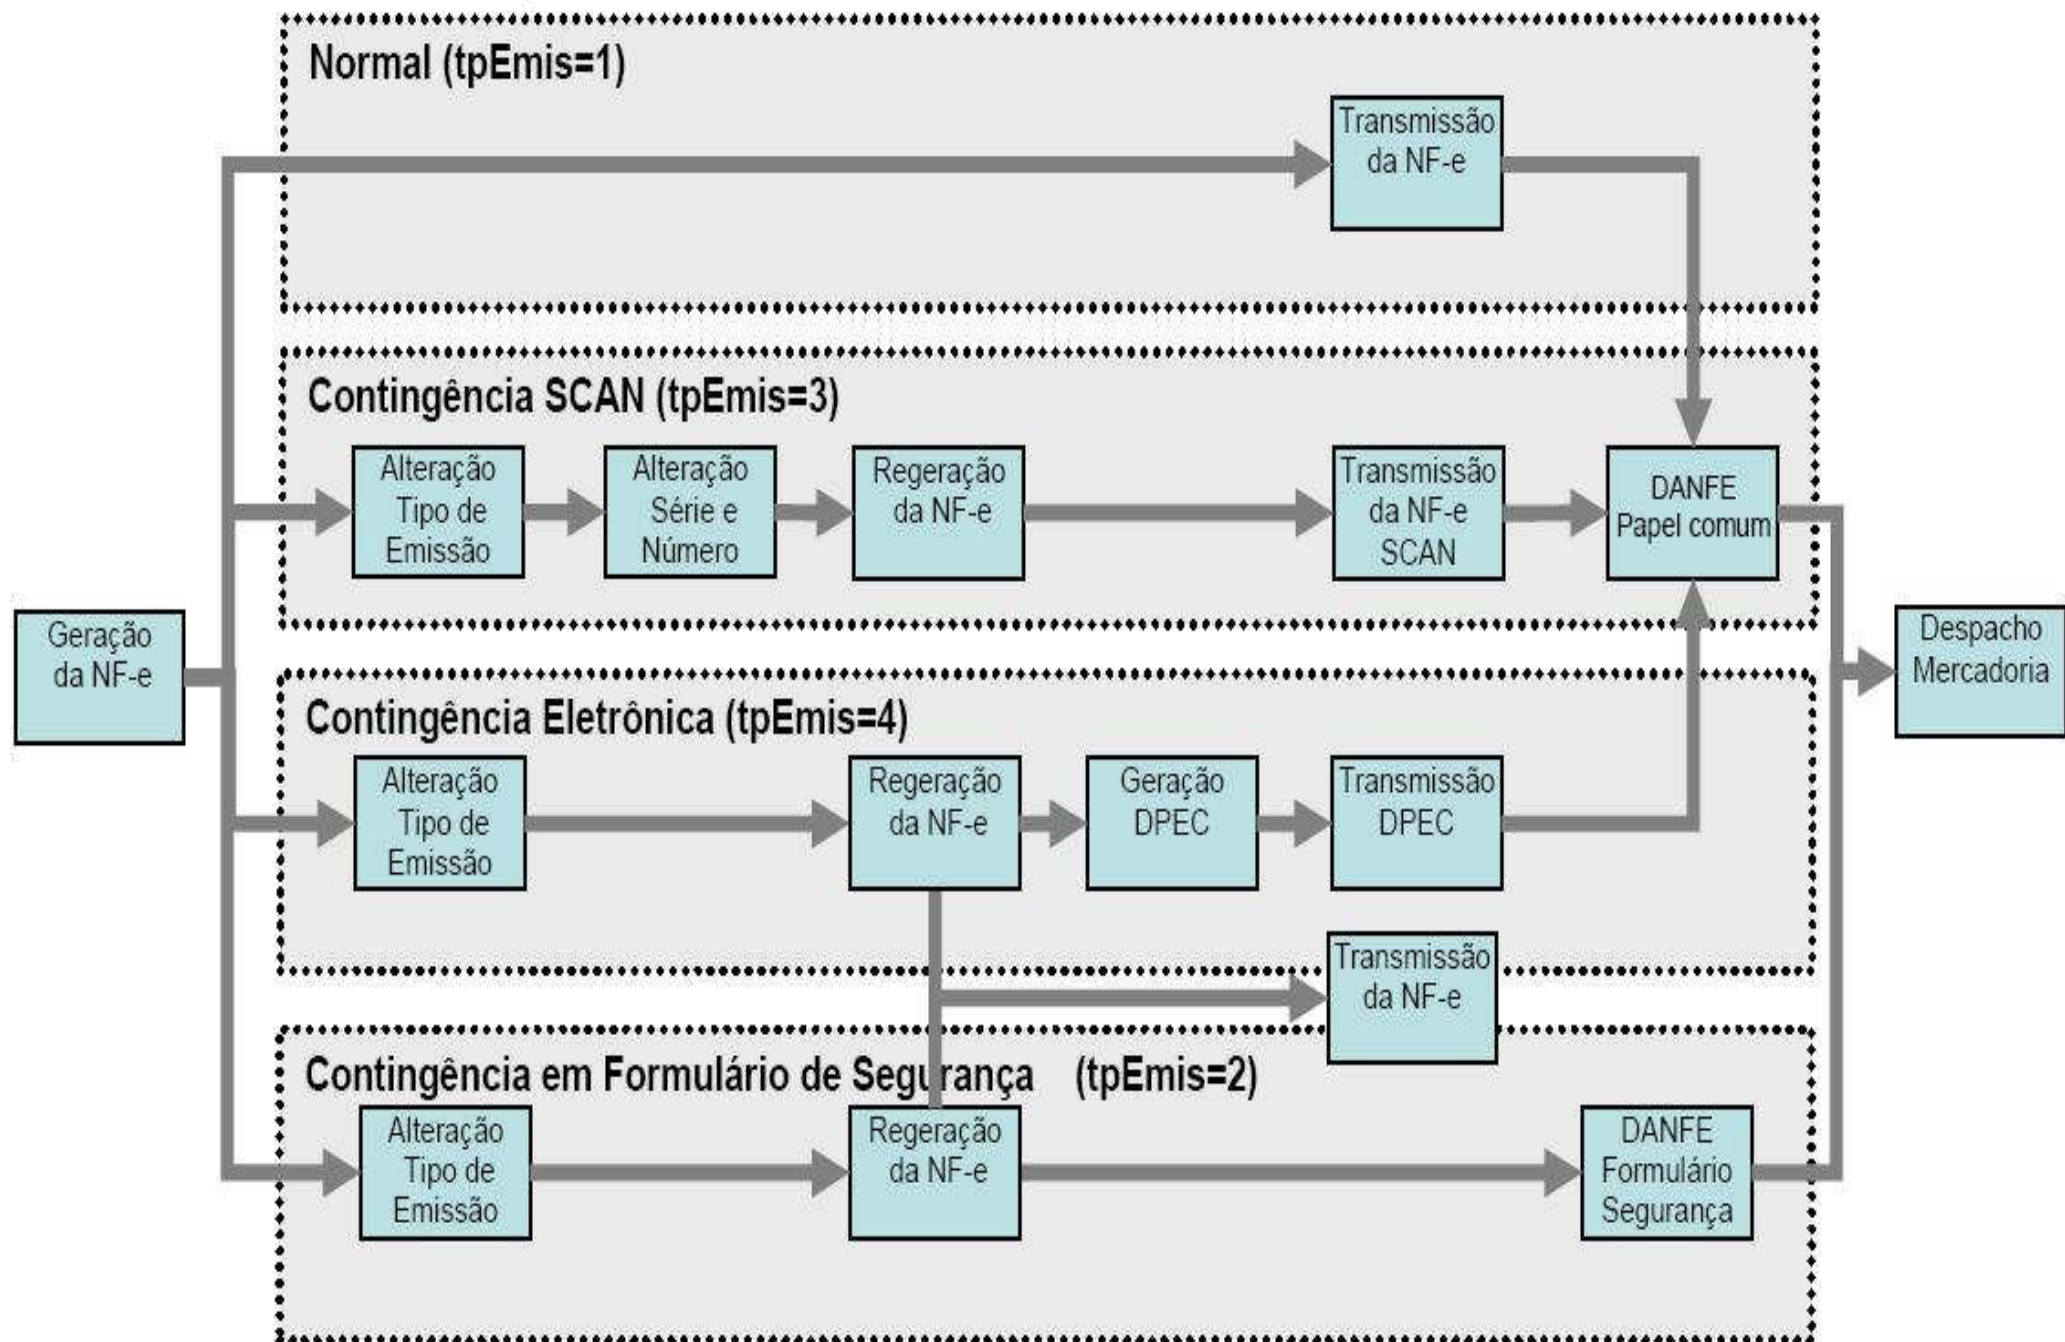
Normal (tpEmis=1)

Transmissão da NF-e

Contingência SCAN (tpEmis=3)

Alteração Tipo de Emissão

Alteração Série e Número

Regeração da NF-e

Transmissão da NF-e SCAN

DANFE Papel comum

Geração da NF-e

Despacho Mercadoria

Contingência Eletrônica (tpEmis=4)

Alteração Tipo de Emissão

Regeração da NF-e

Geração DPEC

Transmissão DPEC

Transmissão da NF-e

Contingência em Formulário de Segurança (tpEmis=2)

Alteração Tipo de Emissão

Regeração da NF-e

DANFE Formulário Segurança